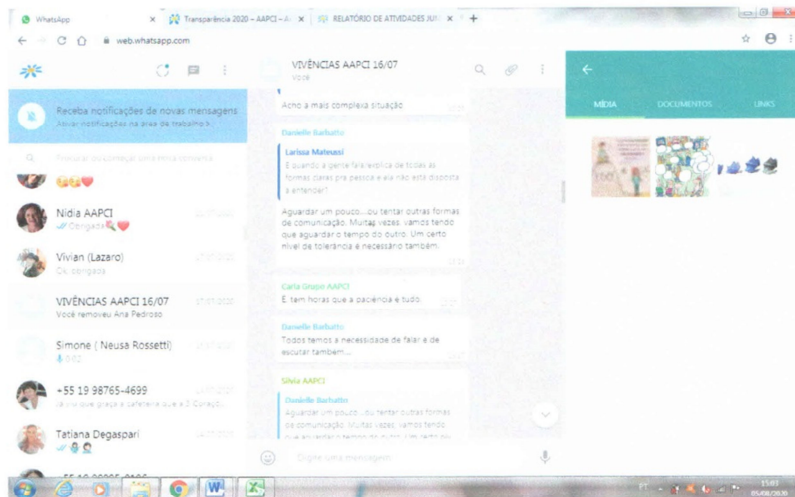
WhatsApp
Transparência 2020 – AAPCI – A
RELATÓRIO DE ATIVIDADES JU
web.whatsapp.com

Receba notificações de novas mensagens
Ativar notificações na área de trabalho

Procurar ou começar uma nova conversa

Nídia AAPCI
Obrigada

Vivian (Lazaro)
Ok, obrigada

VIVÊNCIAS AAPCI 16/07
Você removeu Ana Pedroso

Simone ( Neusa Rossetti)
0:02

+55 19 98765-4699

Tatiana Degaspari

VIVÊNCIAS AAPCI 16/07
Você

Acho a mais complexa situação

Danielle Barbatto
Larissa Matevasi
E quando a gente fala/explica de todas as formas claras pra pessoa e ela não está disposta a entender?

Aguardar um pouco....ou tentar outras formas de comunicação. Muitas vezes, vamos tendo que aguardar o tempo do outro. Um certo nível de tolerância é necessário também.

Carla Grupo AAPCI
E tem horas que a paciência é tudo.

Danielle Barbatto
Todos temos a necessidade de falar e de escutar também...

Silvia AAPCI
Danielle Barbatto
Aguardar um pouco....ou tentar outras formas de comunicação. Muitas vezes, vamos tendo que aguardar o tempo do outro. Um certo nív

Digite uma mensagem

MÍDIA
DOCUMENTOS
LINKS